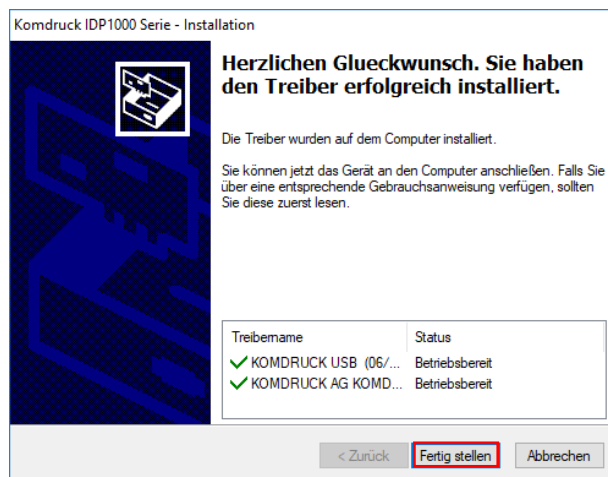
Komdruck IDP1000 Serie - Installation

Herzlichen Glueckwunsch. Sie haben den Treiber erfolgreich installiert.

Die Treiber wurden auf dem Computer installiert.

Sie können jetzt das Gerät an den Computer anschließen. Falls Sie über eine entsprechende Gebrauchsanweisung verfügen, sollten Sie diese zuerst lesen.

| Treibername | Status |
|---|---|
| KOMDRUCK USB (06/... | Betriebsbereit |
| KOMDRUCK AG KOMD... | Betriebsbereit |

< Zurück

Fertig stellen

Abbrechen